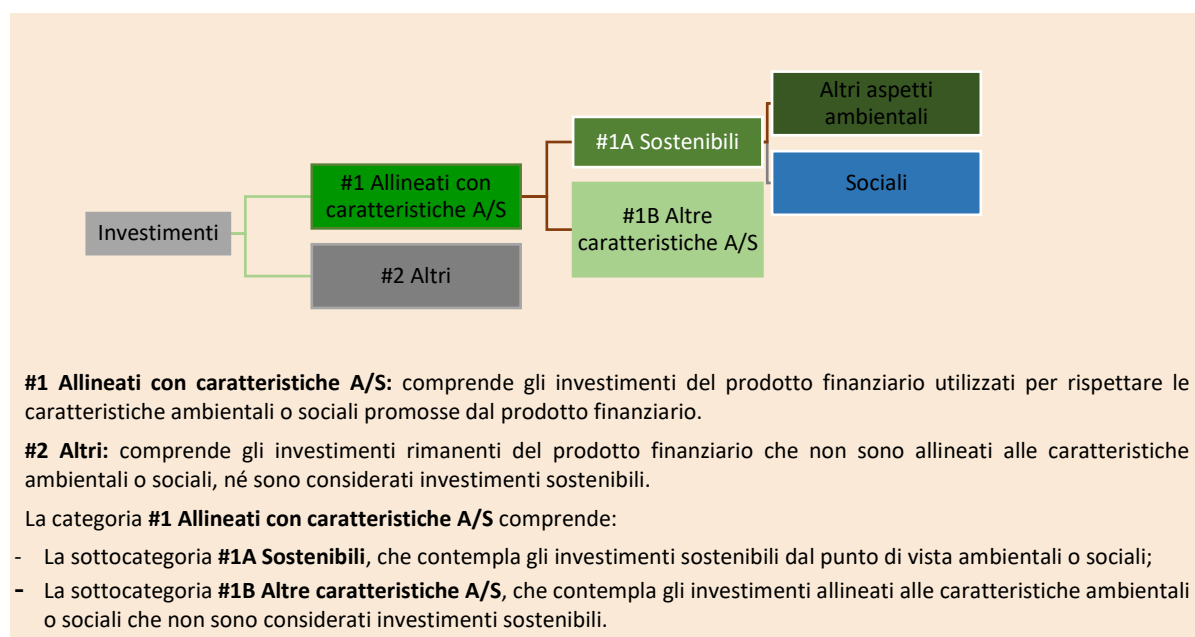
Altri aspetti ambientali

#1A Sostenibili

Sociali

#1 Allineati con caratteristiche A/S

#1B Altre caratteristiche A/S

Investimenti

#2 Altri

**#1 Allineati con caratteristiche A/S:** comprende gli investimenti del prodotto finanziario utilizzati per rispettare le caratteristiche ambientali o sociali promosse dal prodotto finanziario.

**#2 Altri:** comprende gli investimenti rimanenti del prodotto finanziario che non sono allineati alle caratteristiche ambientali o sociali, né sono considerati investimenti sostenibili.

La categoria **#1 Allineati con caratteristiche A/S** comprende:

- La sottocategoria **#1A Sostenibili**, che contempla gli investimenti sostenibili dal punto di vista ambientali o sociali;
- La sottocategoria **#1B Altre caratteristiche A/S**, che contempla gli investimenti allineati alle caratteristiche ambientali o sociali che non sono considerati investimenti sostenibili.